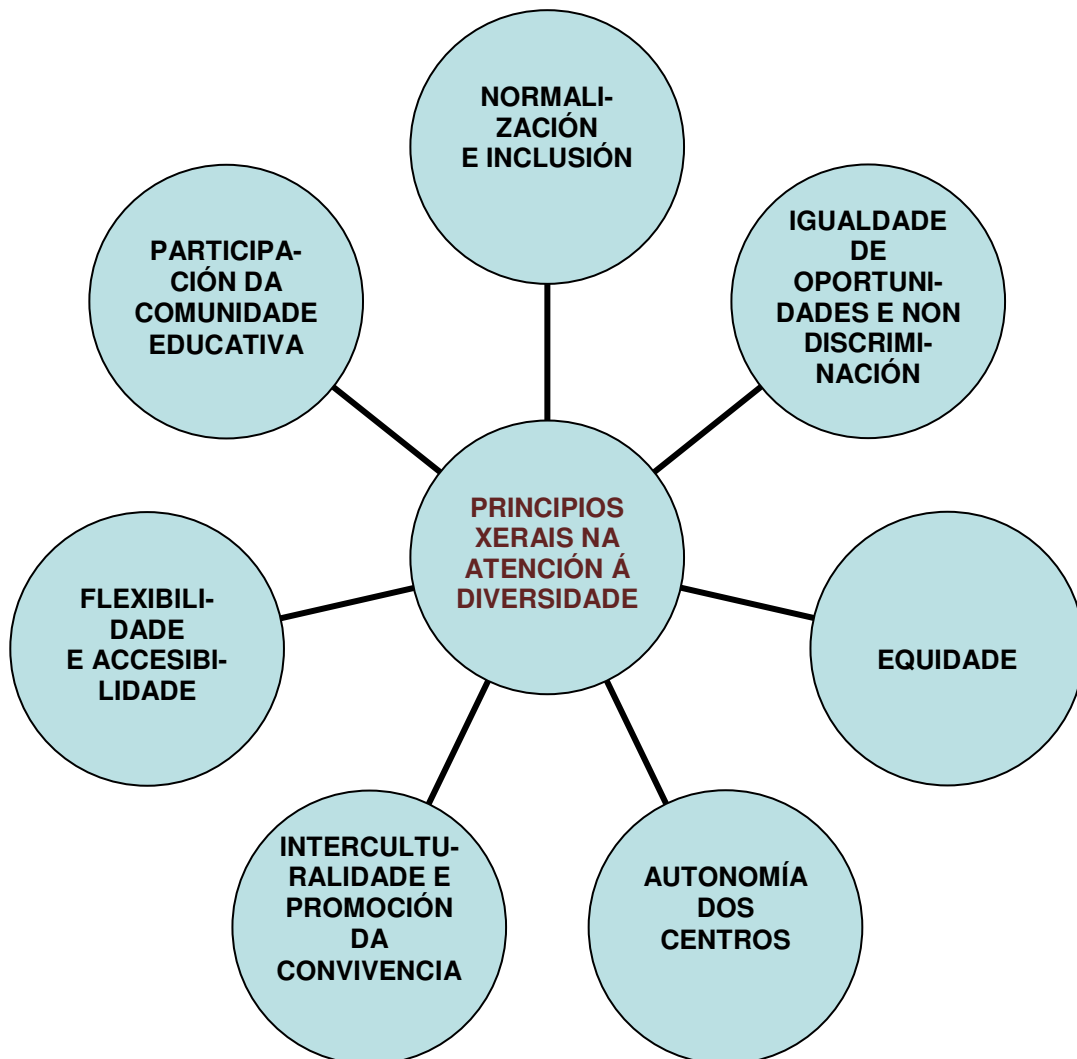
PRINCIPIOS XERAIS NA ATENCIÓN Á DIVERSIDADE

NORMALIZACIÓN E INCLUSIÓN

IGUALDADE DE OPORTUNIDADES E NON DISCRIMINACIÓN

EQUIDADE

AUTONOMÍA DOS CENTROS

INTERCULTURALIDADE E PROMOCIÓN DA CONVIVENCIA

FLEXIBILIDADE E ACCESIBILIDADE

PARTICIPACIÓN DA COMUNIDADE EDUCATIVA